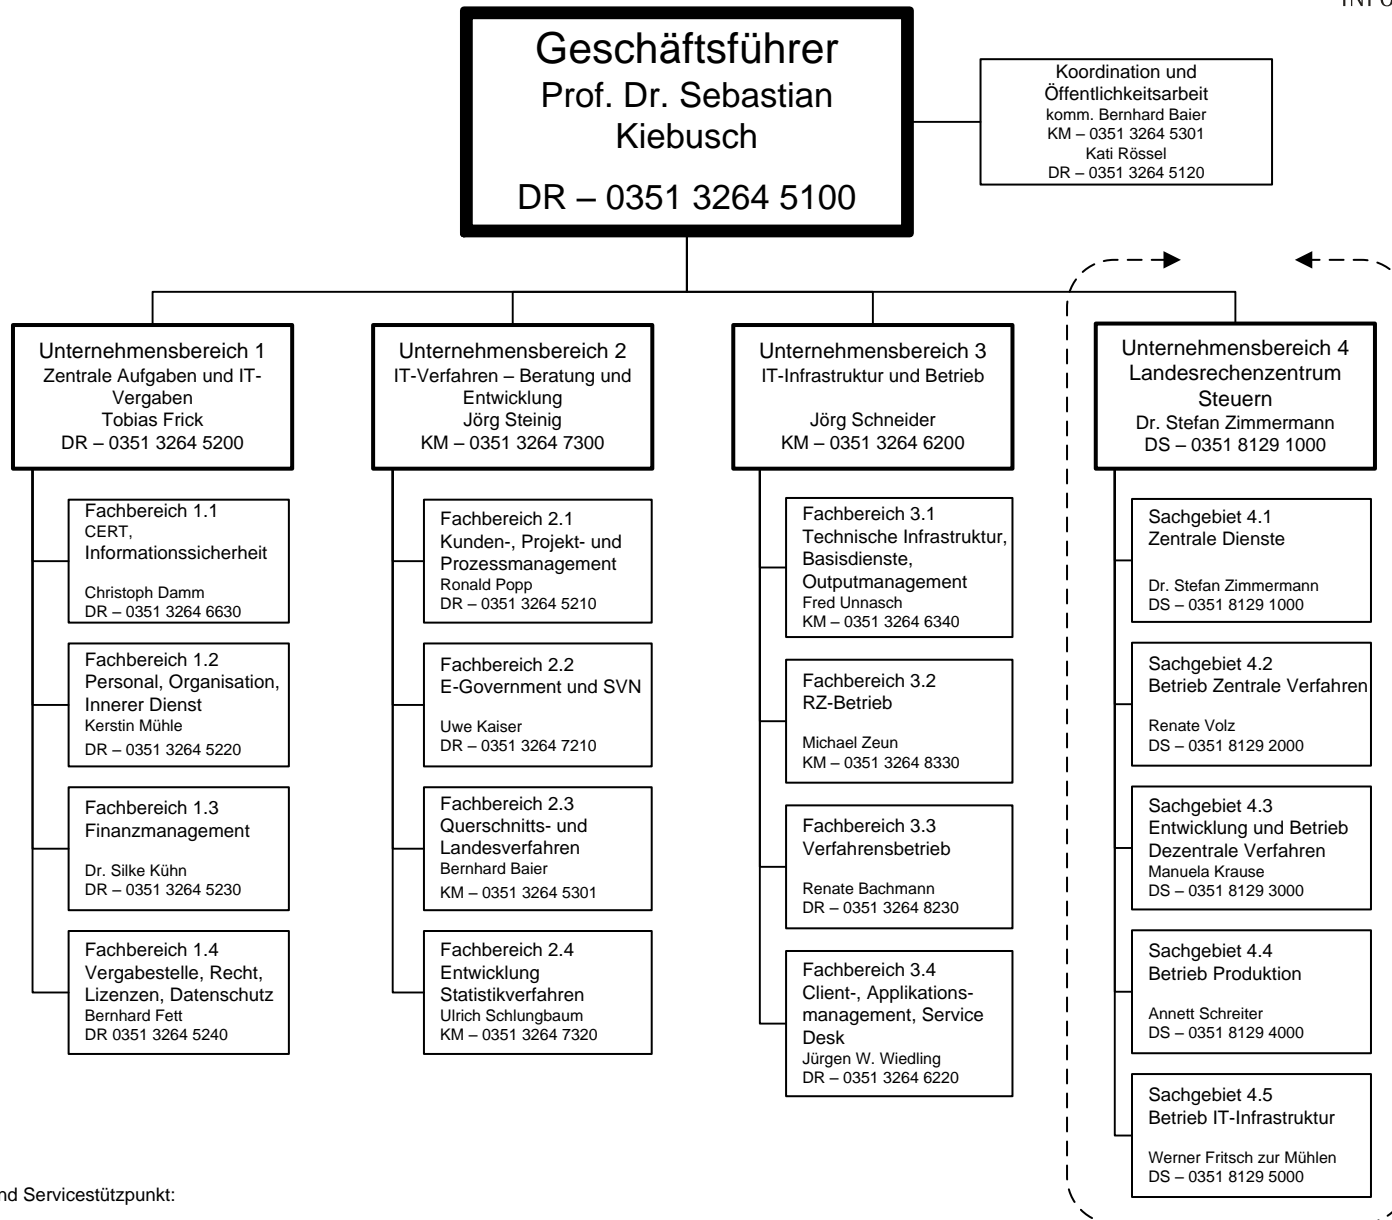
INFO

Geschäftsführer
Prof. Dr. Sebastian Kiebusch

DR – 0351 3264 5100

Koordination und Öffentlichkeitsarbeit
komm. Bernhard Baier
KM – 0351 3264 5301
Kati Rössel
DR – 0351 3264 5120

Unternehmensbereich 1
Zentrale Aufgaben und IT-Vergaben
Tobias Frick
DR – 0351 3264 5200

Fachbereich 1.1
CERT,
Informationssicherheit

Christoph Damm
DR – 0351 3264 6630

Fachbereich 1.2
Personal, Organisation, Innerer Dienst
Kerstin Mühle
DR – 0351 3264 5220

Fachbereich 1.3
Finanzmanagement

Dr. Silke Kühn
DR – 0351 3264 5230

Fachbereich 1.4
Vergabestelle, Recht, Lizenzen, Datenschutz
Bernhard Fett
DR 0351 3264 5240

Unternehmensbereich 2
IT-Verfahren – Beratung und Entwicklung
Jörg Steinig
KM – 0351 3264 7300

Fachbereich 2.1
Kunden-, Projekt- und Prozessmanagement
Ronald Popp
DR – 0351 3264 5210

Fachbereich 2.2
E-Government und SVN

Uwe Kaiser
DR – 0351 3264 7210

Fachbereich 2.3
Querschnitts- und Landesverfahren
Bernhard Baier
KM – 0351 3264 5301

Fachbereich 2.4
Entwicklung Statistikverfahren
Ulrich Schlungbaum
KM – 0351 3264 7320

Unternehmensbereich 3
IT-Infrastruktur und Betrieb

Jörg Schneider
KM – 0351 3264 6200

Fachbereich 3.1
Technische Infrastruktur, Basisdienste, Outputmanagement
Fred Unnasch
KM – 0351 3264 6340

Fachbereich 3.2
RZ-Betrieb

Michael Zeun
KM – 0351 3264 8330

Fachbereich 3.3
Verfahrensbetrieb

Renate Bachmann
DR – 0351 3264 8230

Fachbereich 3.4
Client-, Applikationsmanagement, Service Desk
Jürgen W. Wiedling
DR – 0351 3264 6220

Unternehmensbereich 4
Landesrechenzentrum Steuern
Dr. Stefan Zimmermann
DS – 0351 8129 1000

Sachgebiet 4.1
Zentrale Dienste

Dr. Stefan Zimmermann
DS – 0351 8129 1000

Sachgebiet 4.2
Betrieb Zentrale Verfahren

Renate Volz
DS – 0351 8129 2000

Sachgebiet 4.3
Entwicklung und Betrieb Dezentrale Verfahren
Manuela Krause
DS – 0351 8129 3000

Sachgebiet 4.4
Betrieb Produktion

Annett Schreiter
DS – 0351 8129 4000

Sachgebiet 4.5
Betrieb IT-Infrastruktur

Werner Fritsch zur Mühlen
DS – 0351 8129 5000

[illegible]nd Servicestützpunkt: